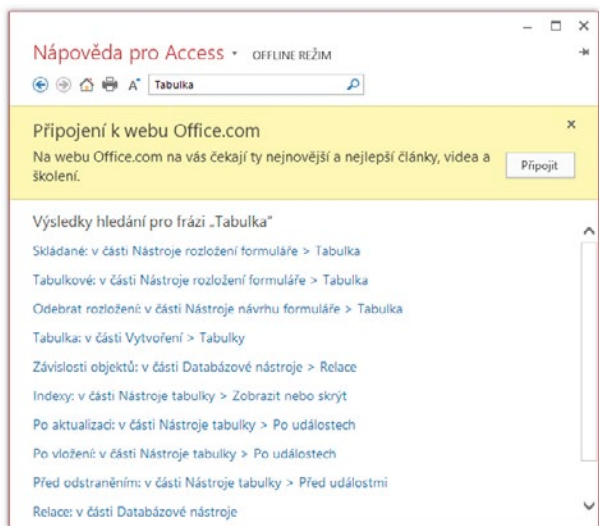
Nápověda pro Access • OFFLINE REŽIM

Tabulka

Připojení k webu Office.com

Na webu Office.com na vás čekají ty nejnovější a nejlepší články, videa a školení.

Připojit

Výsledky hledání pro frázi „Tabulka"

Skládané: v části Nástroje rozložení formuláře > Tabulka

Tabulkové: v části Nástroje rozložení formuláře > Tabulka

Odebrat rozložení: v části Nástroje návrhu formuláře > Tabulka

Tabulka: v části Vytvoření > Tabulky

Závislosti objektů: v části Databázové nástroje > Relace

Indexy: v části Nástroje tabulky > Zobrazit nebo skrýt

Po aktualizaci: v části Nástroje tabulky > Po událostech

Po vložení: v části Nástroje tabulky > Po událostech

Před odstraněním: v části Nástroje tabulky > Před událostmi

Relace: v části Databázové nástroje